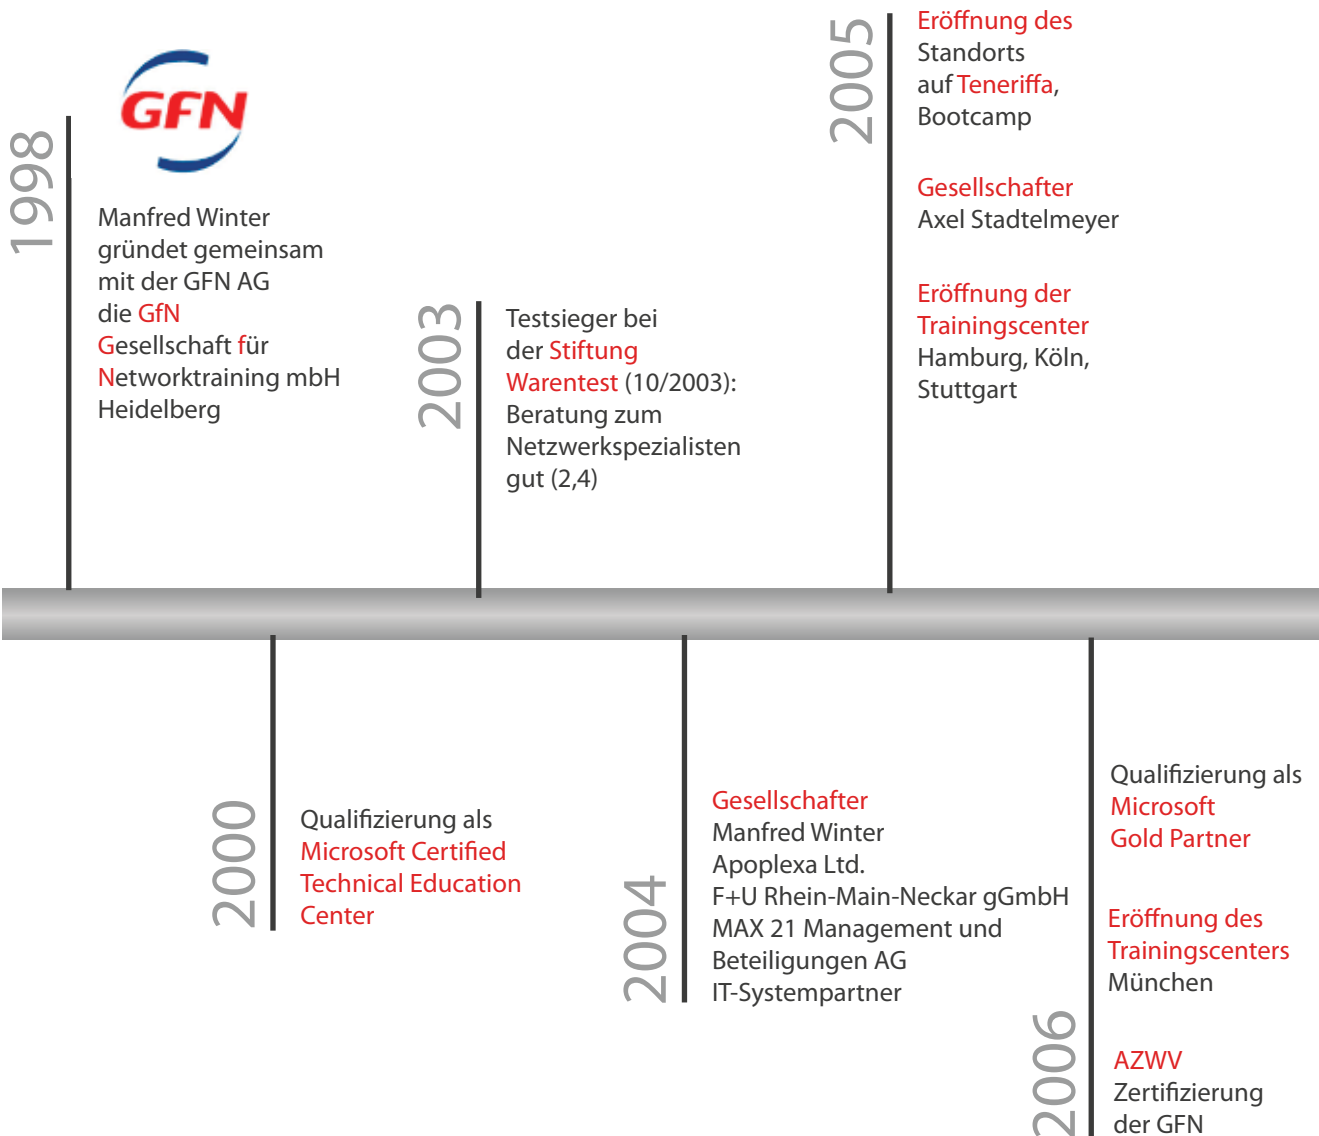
GFN

1998

Manfred Winter gründet gemeinsam mit der GFN AG die GfN Gesellschaft für Networktraining mbH Heidelberg

2003

Testsieger bei der Stiftung Warentest (10/2003): Beratung zum Netzwerkspezialisten gut (2,4)

2005

Eröffnung des Standorts auf Teneriffa, Bootcamp

Gesellschafter Axel Stadtelmeyer

Eröffnung der Trainingscenter Hamburg, Köln, Stuttgart

2000

Qualifizierung als Microsoft Certified Technical Education Center

2004

Gesellschafter Manfred Winter Apoplexa Ltd. F+U Rhein-Main-Neckar gGmbH MAX 21 Management und Beteiligungen AG IT-Systempartner

2006

Qualifizierung als Microsoft Gold Partner

Eröffnung des Trainingscenters München

AZWV Zertifizierung der GFN